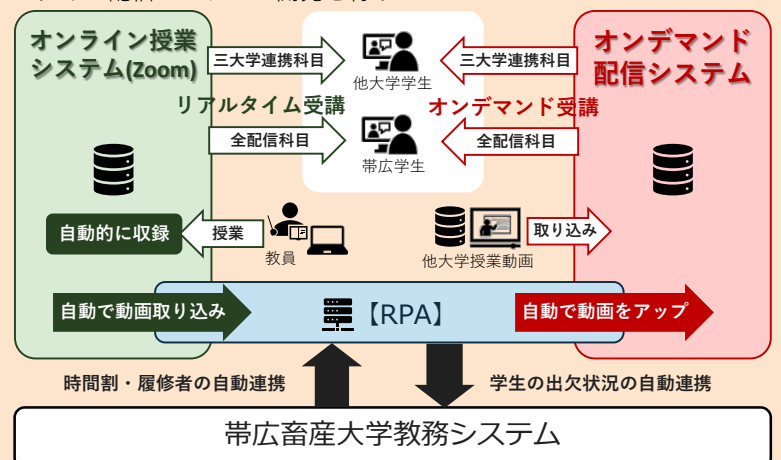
オンライン授業システム(Zoom)

三大学連携科目

他大学学生

三大学連携科目

オンデマンド配信システム

リアルタイム受講

オンデマンド受講

全配信科目

帯広学生

全配信科目

自動的に収録

授業

教員

他大学授業動画

取り込み

自動で動画取り込み

【RPA】

自動で動画をアップ

時間割・履修者の自動連携

学生の出欠状況の自動連携

帯広畜産大学教務システム